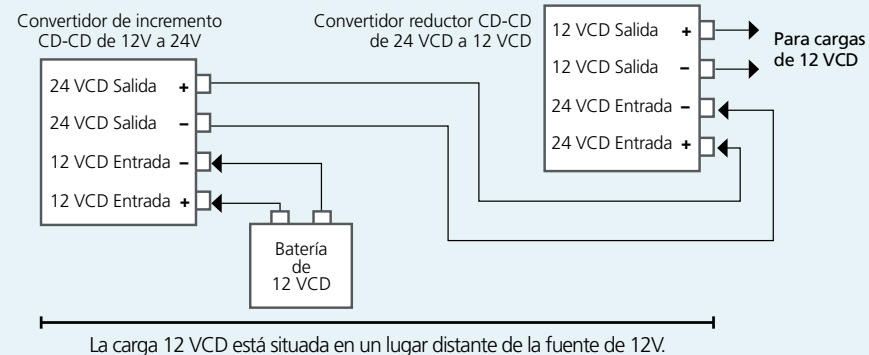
Convertidor de incremento CD-CD de 12V a 24V

24 VCD Salida +
24 VCD Salida –
12 VCD Entrada –
12 VCD Entrada +

Batería de 12 VCD

Convertidor reductor CD-CD de 24 VCD a 12 VCD

12 VCD Salida +
12 VCD Salida –
24 VCD Entrada –
24 VCD Entrada +

Para cargas de 12 VCD

La carga 12 VCD está situada en un lugar distante de la fuente de 12V.